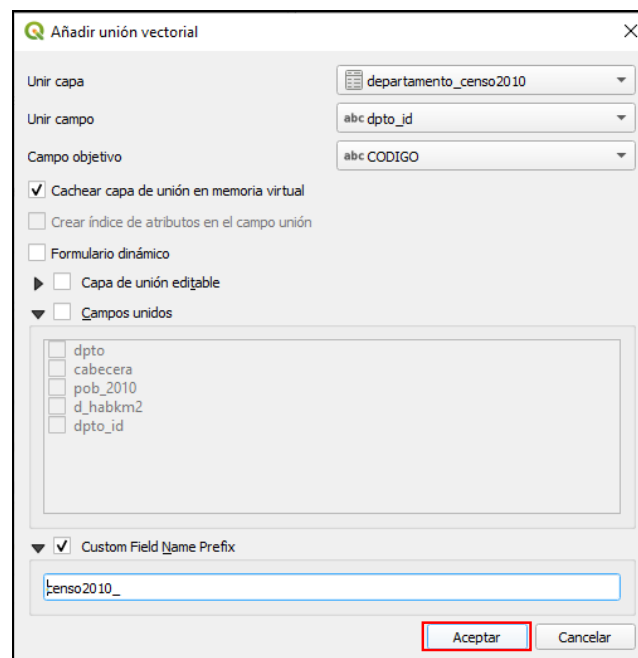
Añadir unión vectorial

Unir capa
departamento_censo2010

Unir campo
abc dpto_id

Campo objetivo
abc CODIGO

Cachear capa de unión en memoria virtual

Crear índice de atributos en el campo unión

Formulario dinámico

Capa de unión editable

Campos unidos

dpto
cabecera
pob_2010
d_habkm2
dpto_id

Custom Field Name Prefix

censo2010_

Aceptar
Cancelar